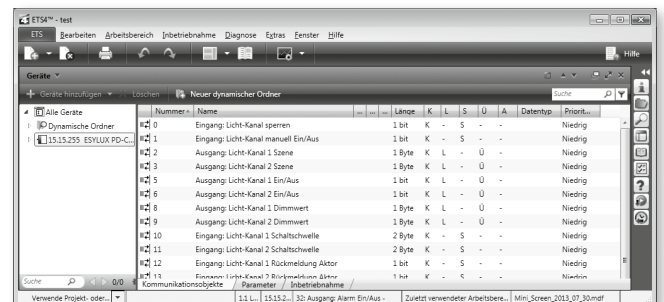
ETS4™ - test

ETS Bearbeiten Arbeitsbereich Inbetriebnahme Diagnose Extras Fenster Hilfe

Hilfe

Geräte

Geräte hinzufügen | Löschen | Neuer dynamischer Ordner

Suche

Alle Geräte
Dynamische Ordner
15.15.255 ESYLUX PD-C...

| Nummer | Name | Länge | K | L | S | Ü | A | Datentyp | Priorit... |
|---|---|---|---|---|---|---|---|---|---|
| 0 | Eingang: Licht-Kanal sperren | 1 bit | K | - | S | - | - | | Niedrig |
| 1 | Eingang: Licht-Kanal manuell Ein/Aus | 1 bit | K | - | S | - | - | | Niedrig |
| 2 | Ausgang: Licht-Kanal 1 Szene | 1 Byte | K | L | - | Ü | - | | Niedrig |
| 3 | Ausgang: Licht-Kanal 2 Szene | 1 Byte | K | L | - | Ü | - | | Niedrig |
| 5 | Ausgang: Licht-Kanal 1 Ein/Aus | 1 bit | K | L | - | Ü | - | | Niedrig |
| 6 | Ausgang: Licht-Kanal 2 Ein/Aus | 1 bit | K | L | - | Ü | - | | Niedrig |
| 8 | Ausgang: Licht-Kanal 1 Dimmwert | 1 Byte | K | L | - | Ü | - | | Niedrig |
| 9 | Ausgang: Licht-Kanal 2 Dimmwert | 1 Byte | K | L | - | Ü | - | | Niedrig |
| 10 | Eingang: Licht-Kanal 1 Schaltschwelle | 2 Byte | K | - | S | - | - | | Niedrig |
| 11 | Eingang: Licht-Kanal 2 Schaltschwelle | 2 Byte | K | - | S | - | - | | Niedrig |
| 12 | Eingang: Licht-Kanal 1 Rückmeldung Aktor | 1 bit | K | - | S | - | - | | Niedrig |
| 13 | Eingang: Licht-Kanal 2 Rückmeldung Aktor | 1 bit | K | - | S | - | - | | Niedrig |

Suche 0/0

Kommunikationsobjekte | Parameter | Inbetriebnahme

Verwende Projekt- oder... | 1.1 L... | 15.15.2... | 32: Ausgang: Alarm Ein/Aus - | Zuletzt verwendeter Arbeitsbere... | Mini_Screen_2013_07_30.mdf